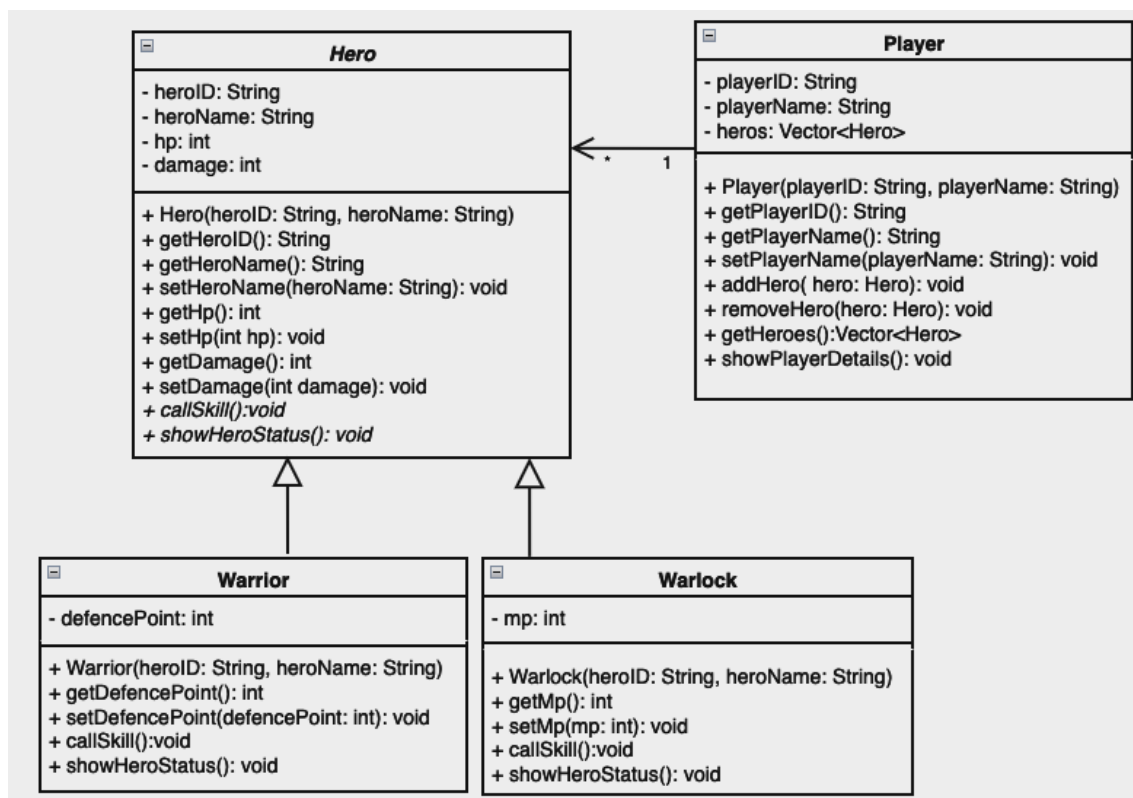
Hero

- heroID: String
- heroName: String
- hp: int
- damage: int

+ Hero(heroID: String, heroName: String)
+ getHeroID(): String
+ getHeroName(): String
+ setHeroName(heroName: String): void
+ getHp(): int
+ setHp(int hp): void
+ getDamage(): int
+ setDamage(int damage): void
+ callSkill():void
+ showHeroStatus(): void

Player

- playerID: String
- playerName: String
- heros: Vector<Hero>

+ Player(playerID: String, playerName: String)
+ getPlayerID(): String
+ getPlayerName(): String
+ setPlayerName(playerName: String): void
+ addHero( hero: Hero): void
+ removeHero(hero: Hero): void
+ getHeroes():Vector<Hero>
+ showPlayerDetails(): void

*
1

Warrior

- defencePoint: int

+ Warrior(heroID: String, heroName: String)
+ getDefencePoint(): int
+ setDefencePoint(defencePoint: int): void
+ callSkill():void
+ showHeroStatus(): void

Warlock

- mp: int

+ Warlock(heroID: String, heroName: String)
+ getMp(): int
+ setMp(mp: int): void
+ callSkill():void
+ showHeroStatus(): void